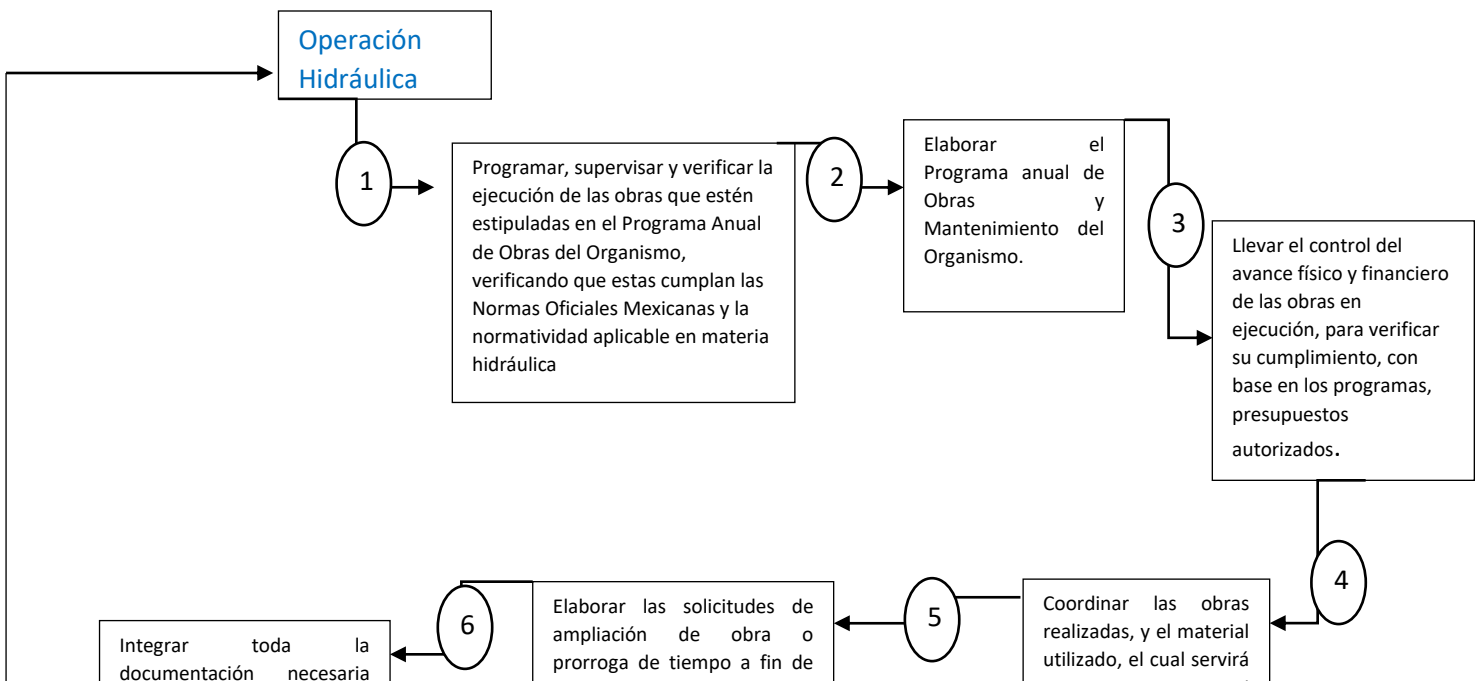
Operación Hidráulica

1

Programar, supervisar y verificar la ejecución de las obras que estén estipuladas en el Programa Anual de Obras del Organismo, verificando que estas cumplan las Normas Oficiales Mexicanas y la normatividad aplicable en materia hidráulica

2

Elaborar el Programa anual de Obras y Mantenimiento del Organismo.

3

Llevar el control del avance físico y financiero de las obras en ejecución, para verificar su cumplimiento, con base en los programas, presupuestos autorizados.

4

Coordinar las obras realizadas, y el material utilizado, el cual servirá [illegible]

5

Elaborar las solicitudes de ampliación de obra o prorroga de tiempo a fin de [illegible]

6

Integrar toda la documentación necesaria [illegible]